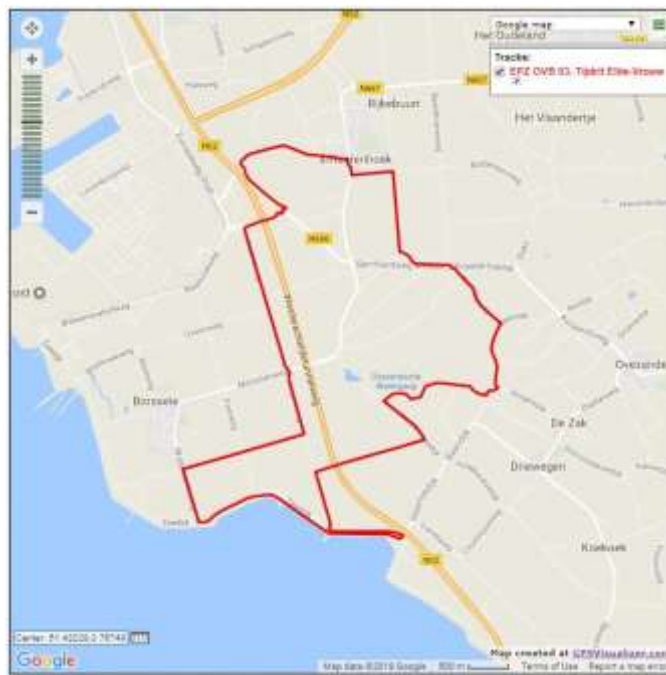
Google map
Het Oudeland
Tracks:
EPZ OVS 03. Tijdrit Elite-Vrouw
N62
Rijkebuurt
Het Visandertje
N62
Ellewoutsdijk
N665
Borssele
Oversande
De Zak
Driewegen
Kruisuek
N62
+
−
Center: 51.42028 3.78744
Google
Map data ©2016 Google 500 m
Terms of Use Report a map error
Map created at GPSVisualizer.com